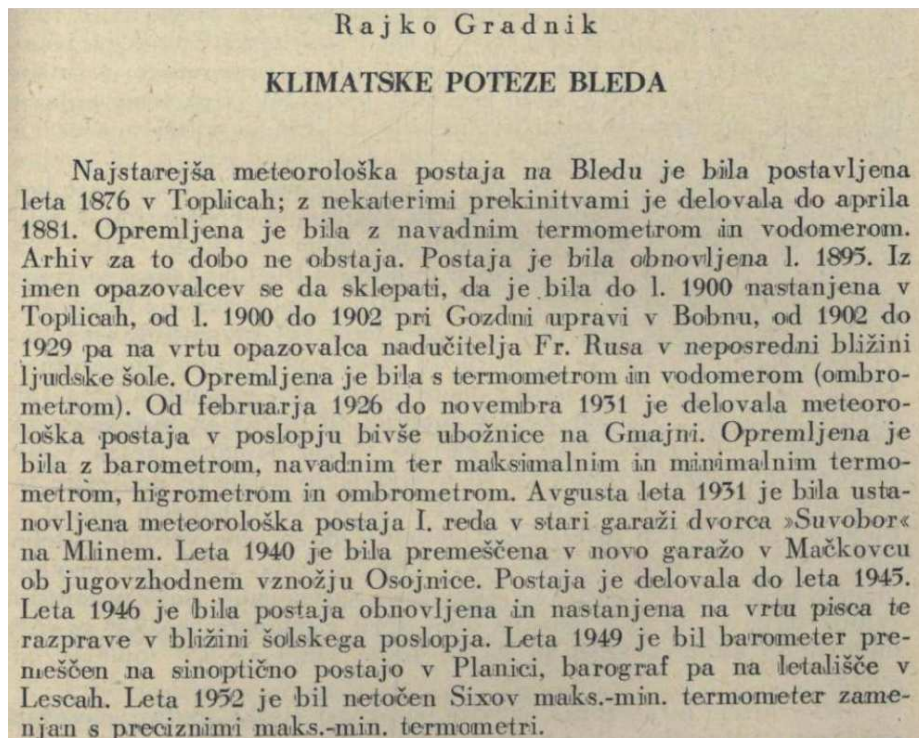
Rajko Gradnik

KLIMATSKE POTEZE BLEDA

Najstarejša meteorološka postaja na Bledu je bila postavljena leta 1876 v Toplicah; z nekaterimi prekinitvami je delovala do aprila 1881. Opremljena je bila z navadnim termometrom in vodomerom. Arhiv za to dobo ne obstaja. Postaja je bila obnovljena l. 1895. Iz imen opazovalcev se da sklepati, da je bila do l. 1900 nastanjena v Toplicah, od l. 1900 do 1902 pri Gozdni upravi v Bohnu, od 1902 do 1929 pa na vrtu opazovalca nadučitelja Fr. Rusa v neposredni bližini ljudske šole. Opremljena je bila s termometrom in vodomerom (ombrometrom). Od februarja 1926 do novembra 1931 je delovala meteorološka postaja v poslopju bivše ubožnice na Gmajni. Opremljena je bila z barometrom, navadnim ter maksimalnim in minimalnim termometrom, higrometrom in ombrometrom. Avgusta leta 1931 je bila ustanovljena meteorološka postaja I. reda v stari garaži dvorca »Suvobor« na Mlinem. Leta 1940 je bila premeščena v novo garažo v Mačkovcu ob jugovzhodnem vznožju Osojnice. Postaja je delovala do leta 1945. Leta 1946 je bila postaja obnovljena in nastanjena na vrtu pisca te razprave v bližini šolskega poslopja. Leta 1949 je bil barometer premeščen na sinoptično postajo v Planici, barograf pa na letališče v Lescah. Leta 1952 je bil netočen Sixov maks.-min. termometer zamenjan s preciznimi maks.-min. termometri.